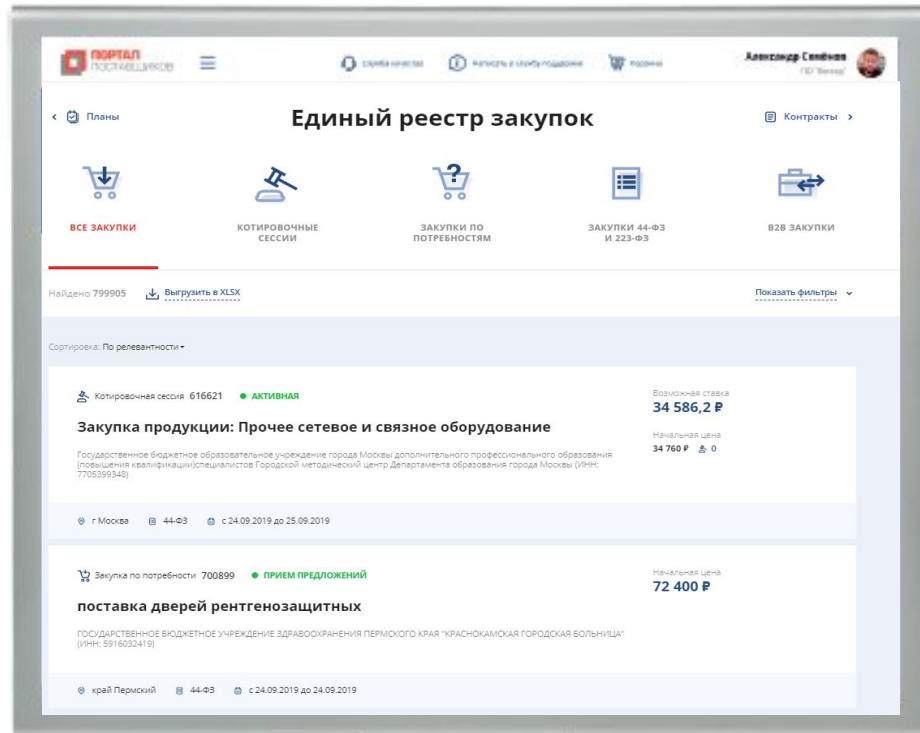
ПОРТАЛ ПОСТАВЩИКОВ

Служба качества

Записаться в службу поддержки

Корзина

Александр Семёнов
ПО "Вектор"

Планы

Единый реестр закупок

Контракты

ВСЕ ЗАКУПКИ

КОТИРОВОЧНЫЕ СЕССИИ

ЗАКУПКИ ПО ПОТРЕБНОСТЯМ

ЗАКУПКИ 44-ФЗ И 223-ФЗ

B2B ЗАКУПКИ

Найдено 799905

Выгрузить в XLSX

Показать фильтры

Сортировка: По релевантности

Котировочная сессия 616621 • АКТИВНАЯ

Закупка продукции: Прочее сетевое и связное оборудование

Государственное бюджетное образовательное учреждение города Москвы дополнительного профессионального образования (повышения квалификации)специалистов Городской методический центр Департамента образования города Москвы (ИНН: 7705399348)

Возможная ставка
34 586,2 ₽

Начальная цена
34 760 ₽ 0

г Москва 44-ФЗ с 24.09.2019 до 25.09.2019

Закупка по потребности 700899 • ПРИЕМ ПРЕДЛОЖЕНИЙ

поставка дверей рентгенозащитных

ГОСУДАРСТВЕННОЕ БЮДЖЕТНОЕ УЧРЕЖДЕНИЕ ЗДРАВООХРАНЕНИЯ ПЕРМСКОГО КРАЯ "КРАСНОКАМСКАЯ ГОРОДСКАЯ БОЛЬНИЦА" (ИНН: 5916032419)

Начальная цена
72 400 ₽

край Пермский 44-ФЗ с 24.09.2019 до 24.09.2019